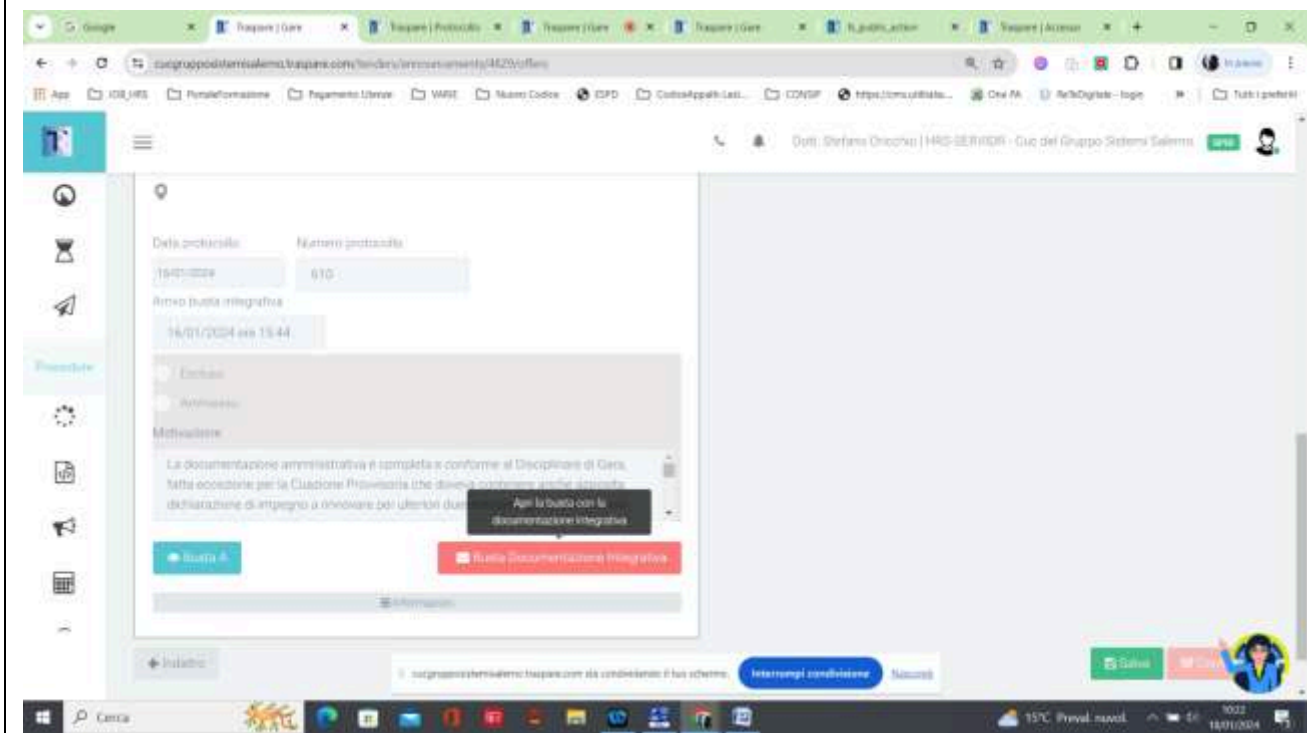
G Google | Traspare | Gare | Traspare | Protocollo | Traspare | Gare | Traspare | Gare | N_public_action | Traspare | Accesso

cucgrupposistemisalerno.traspare.com/tenders/announcements/4629/offers

App | IOB_HRS | PortaleFormazione | Pagamento Utenze | WASE | Nuovo Codice | ESPD | CodiceAppalti | CONSIP | https://cms.utilitalia... | Ora PA | ReTeDigitale - login | Tutti i preferiti

Dott. Stefano Orecchio | HRS-SERVIDR - Cuc del Gruppo Sistemi Salerno

Data protocollo
16/01/2024
Numero protocollo
610
Arrivo busta integrativa
16/01/2024 ore 15:44

Escluso
Ammesso

Motivazione
La documentazione amministrativa è completa e conforme al Disciplinare di Gara, fatta eccezione per la Cauzione Provvisoria che doveva contenere anche apposita dichiarazione di impegno a rinnovare per ulteriori duri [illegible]

Apri la busta con la documentazione integrativa

Busta A
Busta Documentazione Integrativa
Informazioni

Procedure

Indietro
Salva

cucgrupposistemisalerno.traspare.com sta condividendo il tuo schermo. Interrompi condivisione Nascondi

Cerca
15°C Preval. nuvol.
10:22
18/01/2024